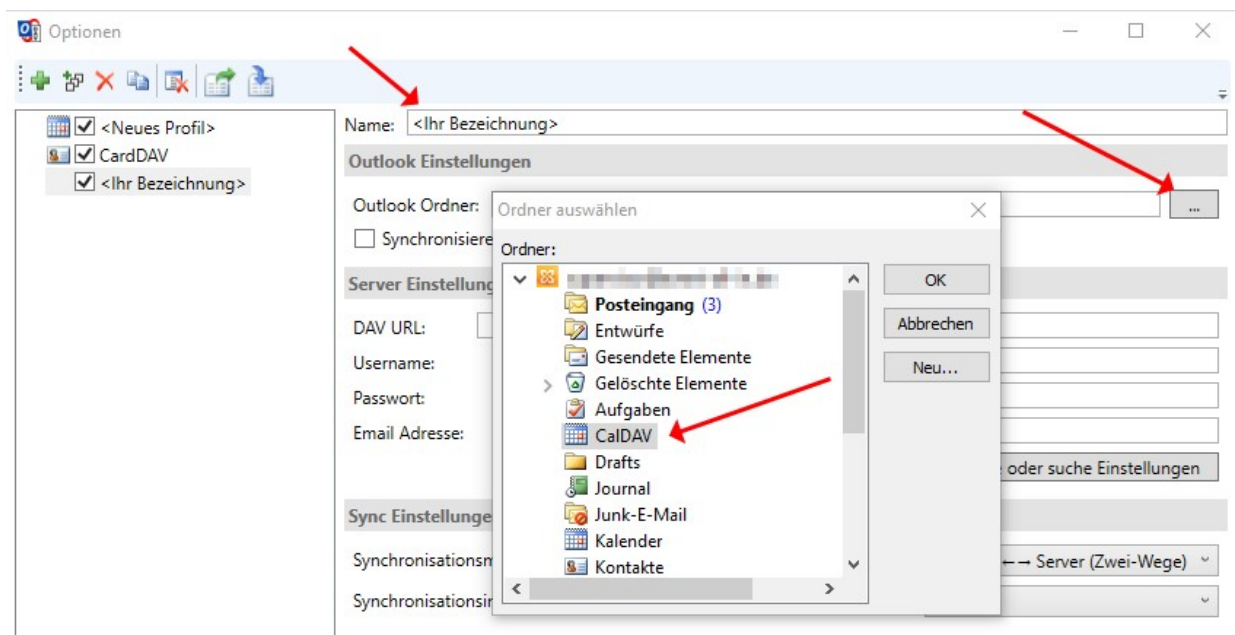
Optionen

<Neues Profil>
CardDAV
<Ihr Bezeichnung>

Name: <Ihr Bezeichnung>

Outlook Einstellungen

Outlook Ordner:
...
Synchronisiere

Server Einstellung

DAV URL:
Username:
Passwort:
Email Adresse:
oder suche Einstellungen

Sync Einstellunge

Synchronisationsm
←→ Server (Zwei-Wege)
Synchronisationsir

Ordner auswählen

Ordner:
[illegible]
Posteingang (3)
Entwürfe
Gesendete Elemente
Gelöschte Elemente
Aufgaben
CalDAV
Drafts
Journal
Junk-E-Mail
Kalender
Kontakte

OK
Abbrechen
Neu...